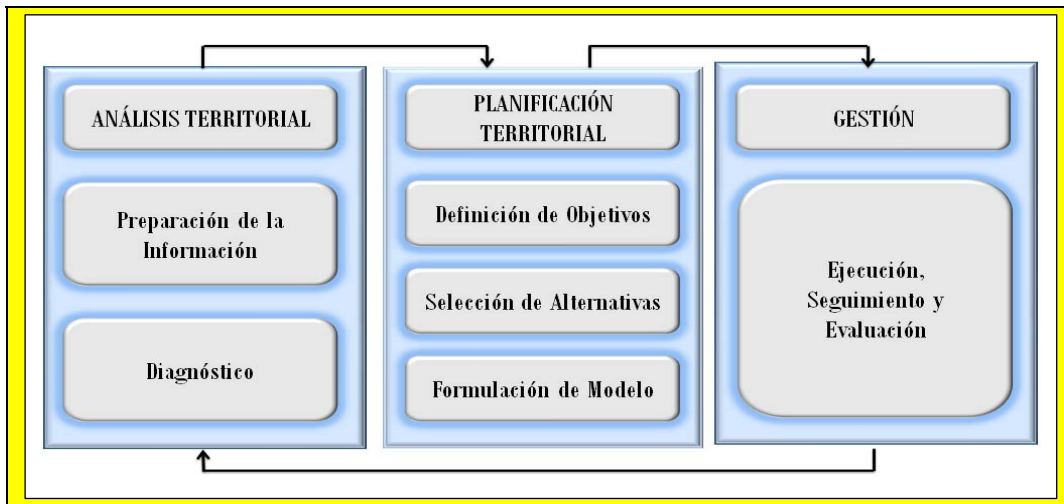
ANÁLISIS TERRITORIAL

Preparación de la Información

Diagnóstico

PLANIFICACIÓN TERRITORIAL

Definición de Objetivos

Selección de Alternativas

Formulación de Modelo

GESTIÓN

Ejecución, Seguimiento y Evaluación